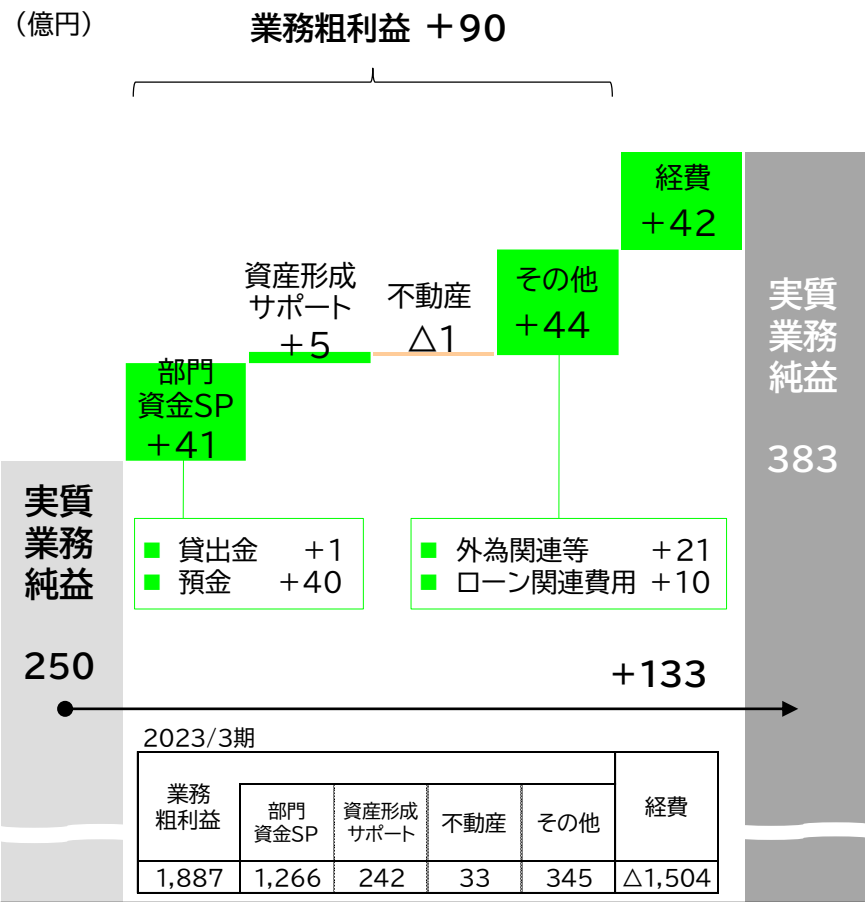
(億円)

業務粗利益 ＋90

経費 ＋42

資産形成サポート ＋5

不動産 △1

その他 ＋44

実質業務純益

383

部門資金SP ＋41

実質業務純益

250

■ 貸出金 ＋1
■ 預金 ＋40

■ 外為関連等 ＋21
■ ローン関連費用 ＋10

＋133

2023/3期

| 業務粗利益 | 部門資金SP | 資産形成サポート | 不動産 | その他 | 経費 |
|---|---|---|---|---|---|
| 1,887 | 1,266 | 242 | 33 | 345 | △1,504 |